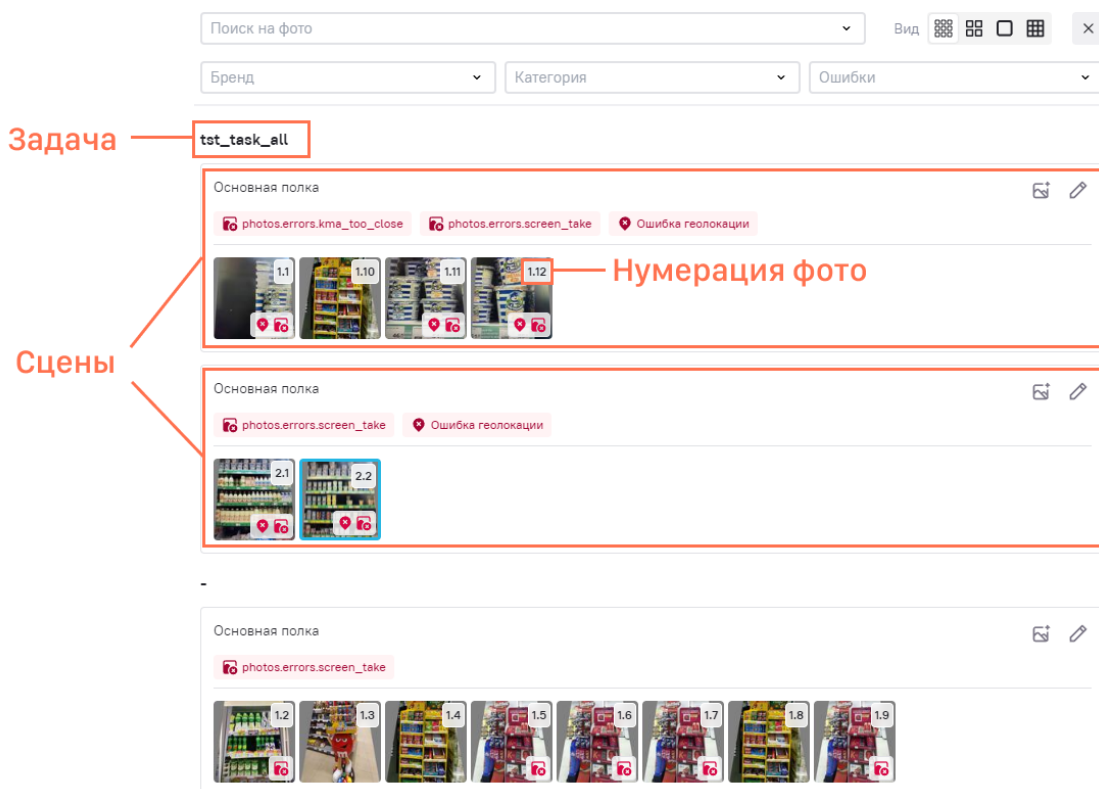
Поиск на фото

Вид

Бренд

Категория

Ошибки

Задача

tst_task_all

Основная полка

photos.errors.kma_too_close

photos.errors.screen_take

Ошибка геолокации

1.1 1.10 1.11 1.12

Нумерация фото

Сцены

Основная полка

photos.errors.screen_take

Ошибка геолокации

2.1 2.2

-

Основная полка

photos.errors.screen_take

1.2 1.3 1.4 1.5 1.6 1.7 1.8 1.9